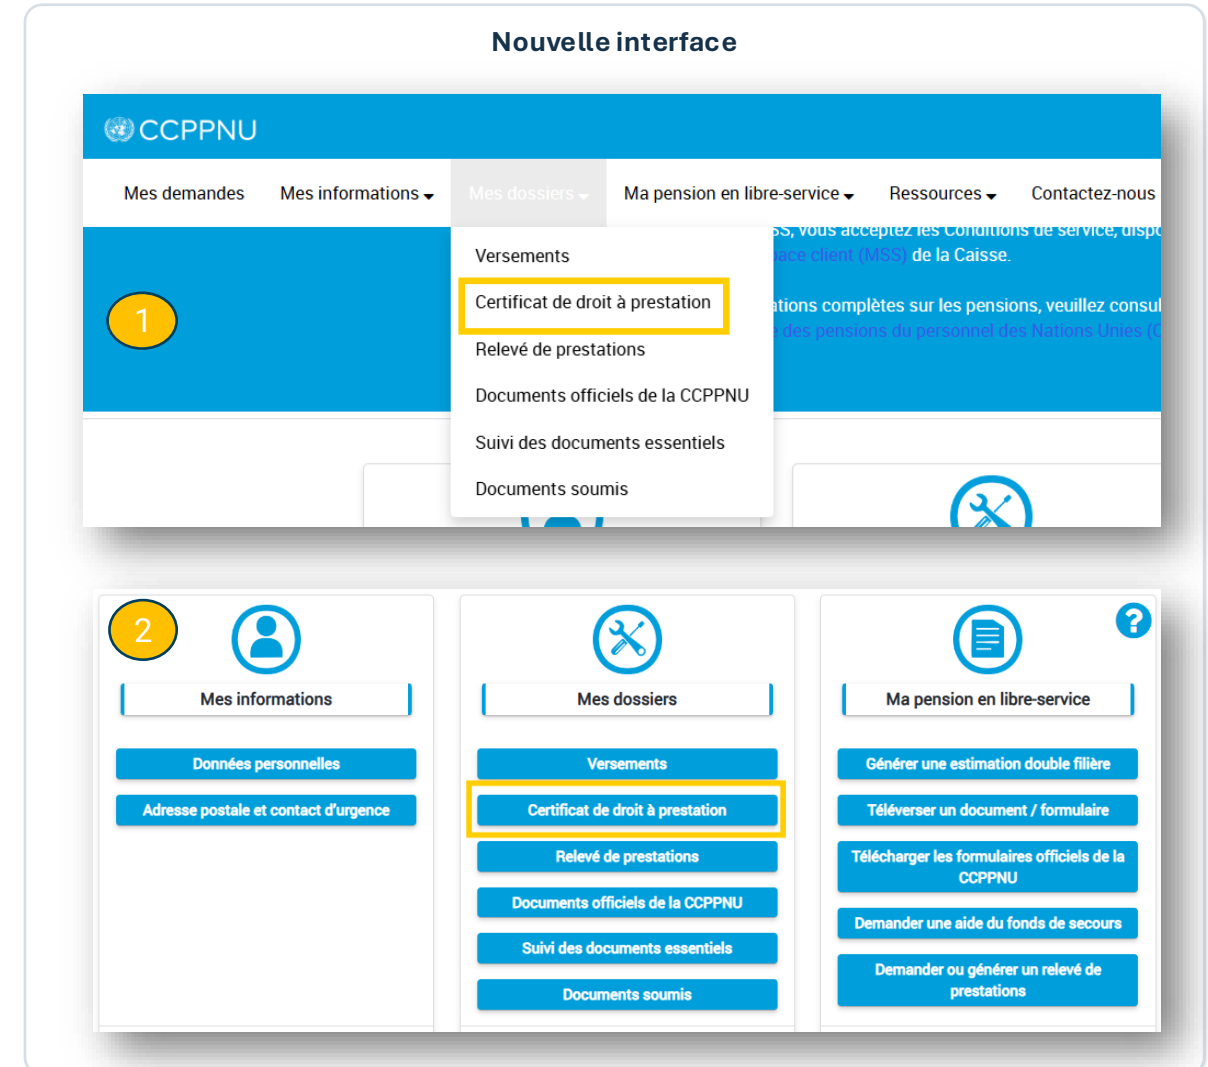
Nouvelle interface

CCPPNU

Mes demandes Mes informations Mes dossiers Ma pension en libre-service Ressources Contactez-nous

Versements
Certificat de droit à prestation
Relevé de prestations
Documents officiels de la CCPPNU
Suivi des documents essentiels
Documents soumis

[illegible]SS, vous acceptez les Conditions de service, dispo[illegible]
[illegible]ace client (MSS) de la Caisse.
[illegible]ations complètes sur les pensions, veuillez consul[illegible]
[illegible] des pensions du personnel des Nations Unies (C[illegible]

1

2

Mes informations
Données personnelles
Adresse postale et contact d'urgence

Mes dossiers
Versements
Certificat de droit à prestation
Relevé de prestations
Documents officiels de la CCPPNU
Suivi des documents essentiels
Documents soumis

Ma pension en libre-service
Générer une estimation double filière
Téléverser un document / formulaire
Télécharger les formulaires officiels de la CCPPNU
Demander une aide du fonds de secours
Demander ou générer un relevé de prestations